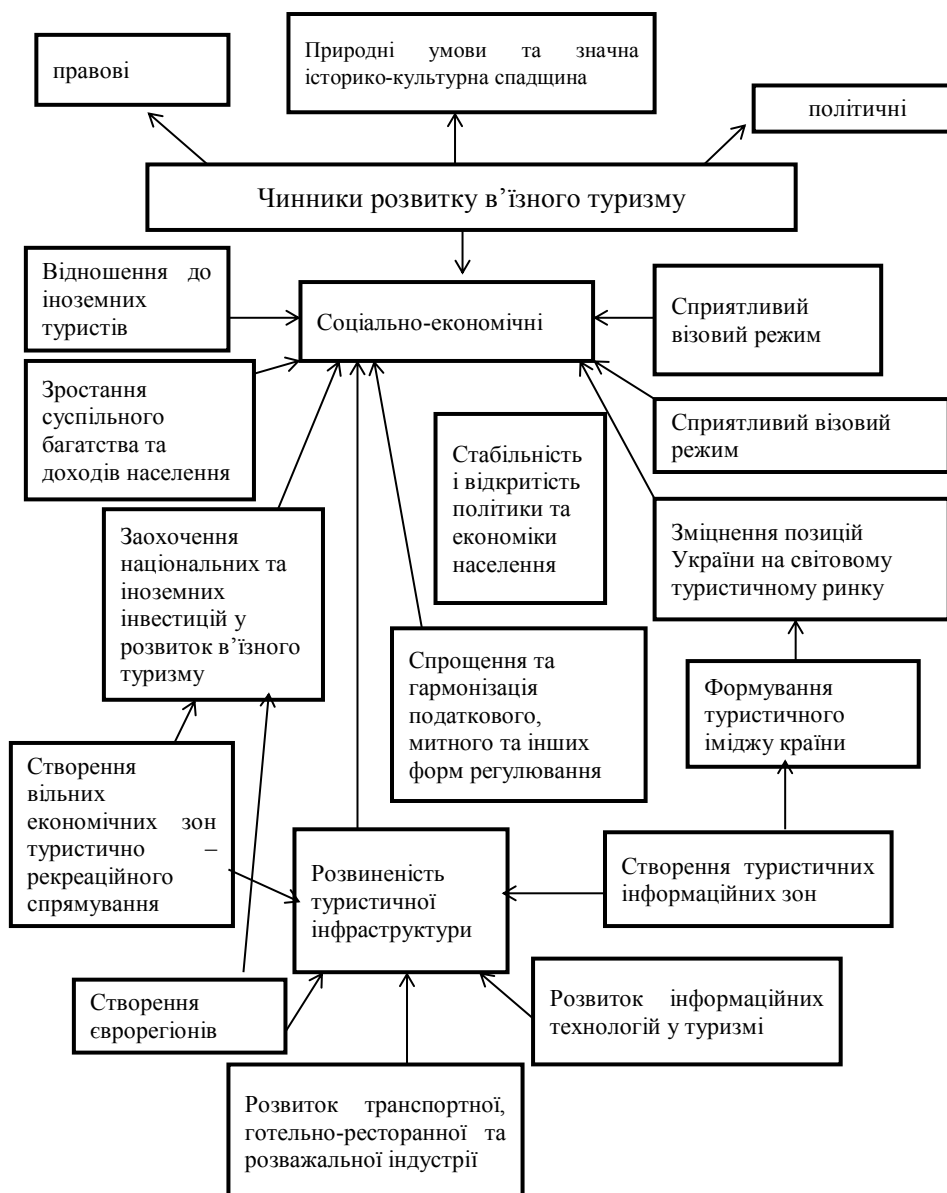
правові

Природні умови та значна історико-культурна спадщина

політичні

Чинники розвитку в'їзного туризму

Відношення до іноземних туристів

Соціально-економічні

Сприятливий візовий режим

Зростання суспільного багатства та доходів населення

Сприятливий візовий режим

Стабільність і відкритість політики та економіки населення

Заохочення національних та іноземних інвестицій у розвиток в'їзного туризму

Зміцнення позицій України на світовому туристичному ринку

Спрощення та гармонізація податкового, митного та інших форм регулювання

Формування туристичного іміджу країни

Створення вільних економічних зон туристично – рекреаційного спрямування

Розвиненість туристичної інфраструктури

Створення туристичних інформаційних зон

Створення єврорегіонів

Розвиток інформаційних технологій у туризмі

Розвиток транспортної, готельно-ресторанної та розважальної індустрії